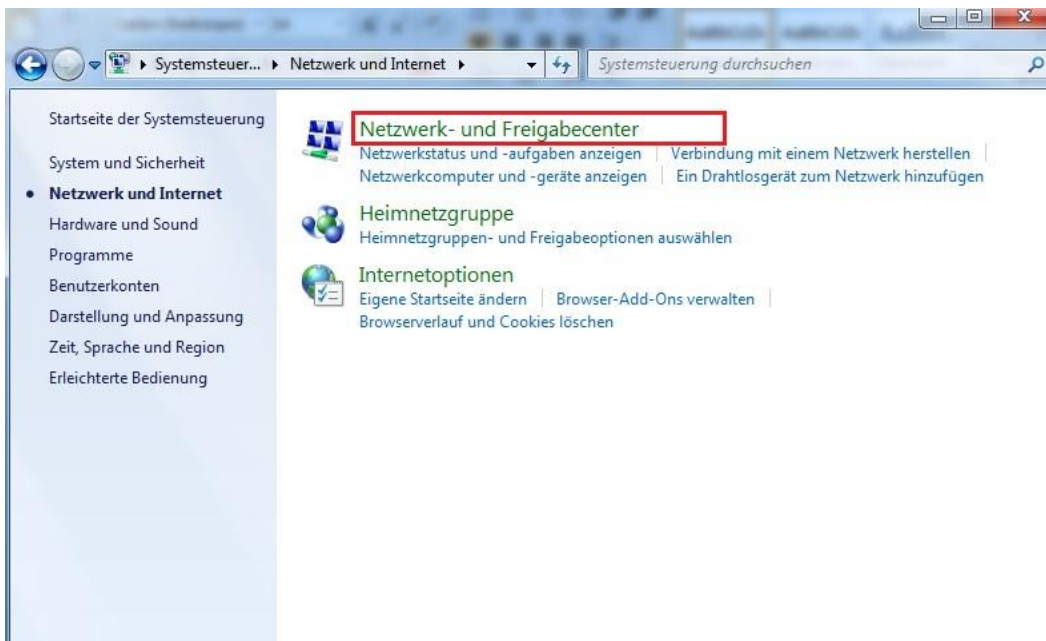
Systemsteuer... ▸ Netzwerk und Internet ▸

Systemsteuerung durchsuchen

Startseite der Systemsteuerung

System und Sicherheit

• Netzwerk und Internet

Hardware und Sound

Programme

Benutzerkonten

Darstellung und Anpassung

Zeit, Sprache und Region

Erleichterte Bedienung

Netzwerk- und Freigabecenter

Netzwerkstatus und -aufgaben anzeigen | Verbindung mit einem Netzwerk herstellen | Netzwerkcomputer und -geräte anzeigen | Ein Drahtlosgerät zum Netzwerk hinzufügen

Heimnetzgruppe

Heimnetzgruppen- und Freigabeoptionen auswählen

Internetoptionen

Eigene Startseite ändern | Browser-Add-Ons verwalten | Browserverlauf und Cookies löschen